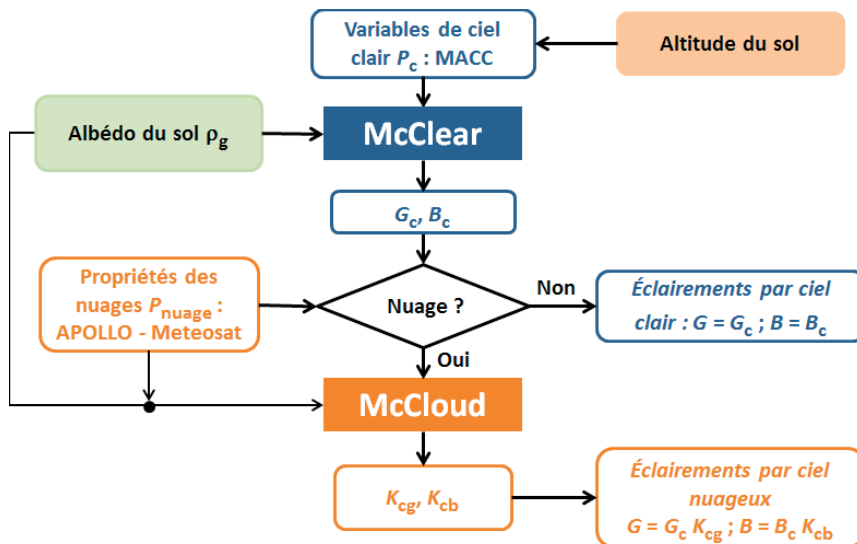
Variables de ciel clair $P_c$ : MACC

Altitude du sol

Albédo du sol $\rho_g$

McClear

$G_c$, $B_c$

Propriétés des nuages $P_{nuage}$ : APOLLO - Meteosat

Nuage ?

Non

Éclairements par ciel clair : $G = G_c$ ; $B = B_c$

Oui

McCloud

$K_{cg}$, $K_{cb}$

Éclairements par ciel nuageux $G = G_c\ K_{cg}$ ; $B = B_c\ K_{cb}$